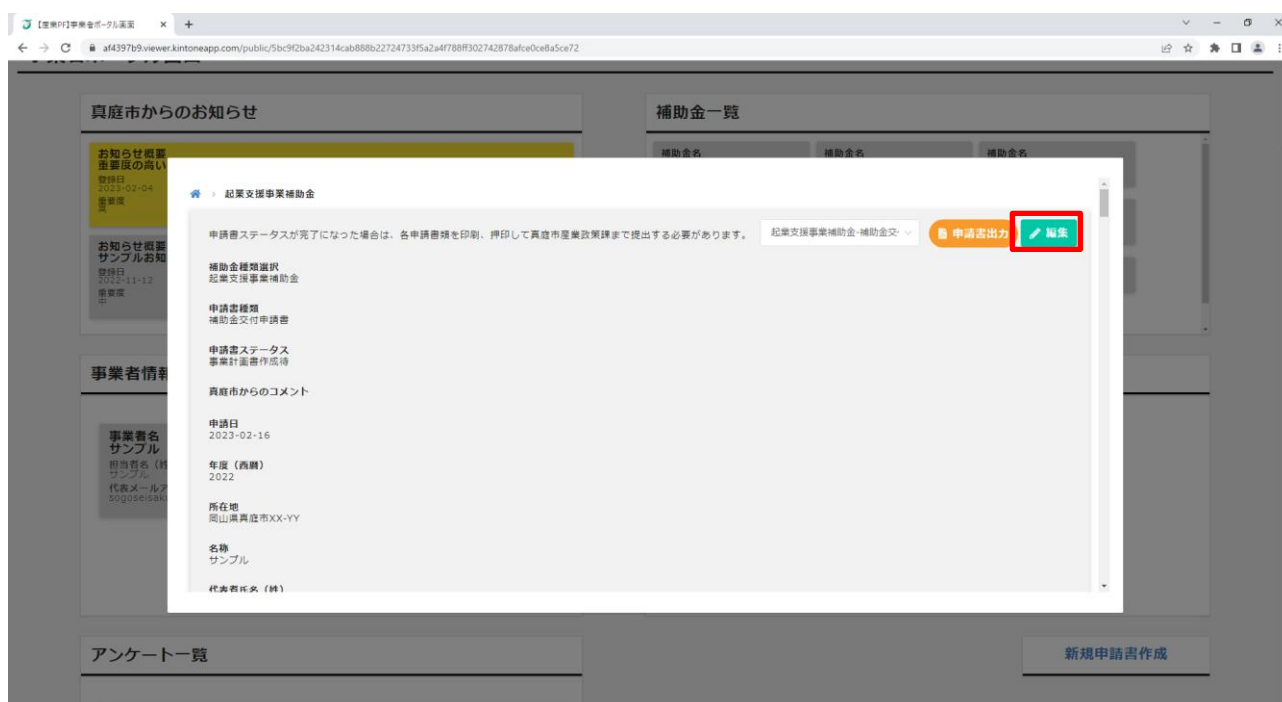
【産業PF】事業者ポータル画面 × +

af4397b9.viewer.kintoneapp.com/public/5bc9f2ba242314cab888b22724733f5a2a4f788ff302742878afce0ce8a5ce72

真庭市からのお知らせ

お知らせ概要
重要度の高い
登録日
2023-02-04
重要度
高

お知らせ概要
サンプルお知
登録日
2022-11-12
重要度
中

事業者情報

事業者名
サンプル
担当者名（姓
サンプル
代表メールア
sogoseisak

補助金一覧

補助金名
補助金名
補助金名

起業支援事業補助金

申請書ステータスが完了になった場合は、各申請書類を印刷、押印して真庭市産業政策課まで提出する必要があります。

起業支援事業補助金-補助金交

申請書出力

編集

補助金種類選択
起業支援事業補助金

申請書種類
補助金交付申請書

申請書ステータス
事業計画書作成待

真庭市からのコメント

申請日
2023-02-16

年度（西暦）
2022

所在地
岡山県真庭市XX-YY

名称
サンプル

代表者氏名（姓）

アンケート一覧

新規申請書作成